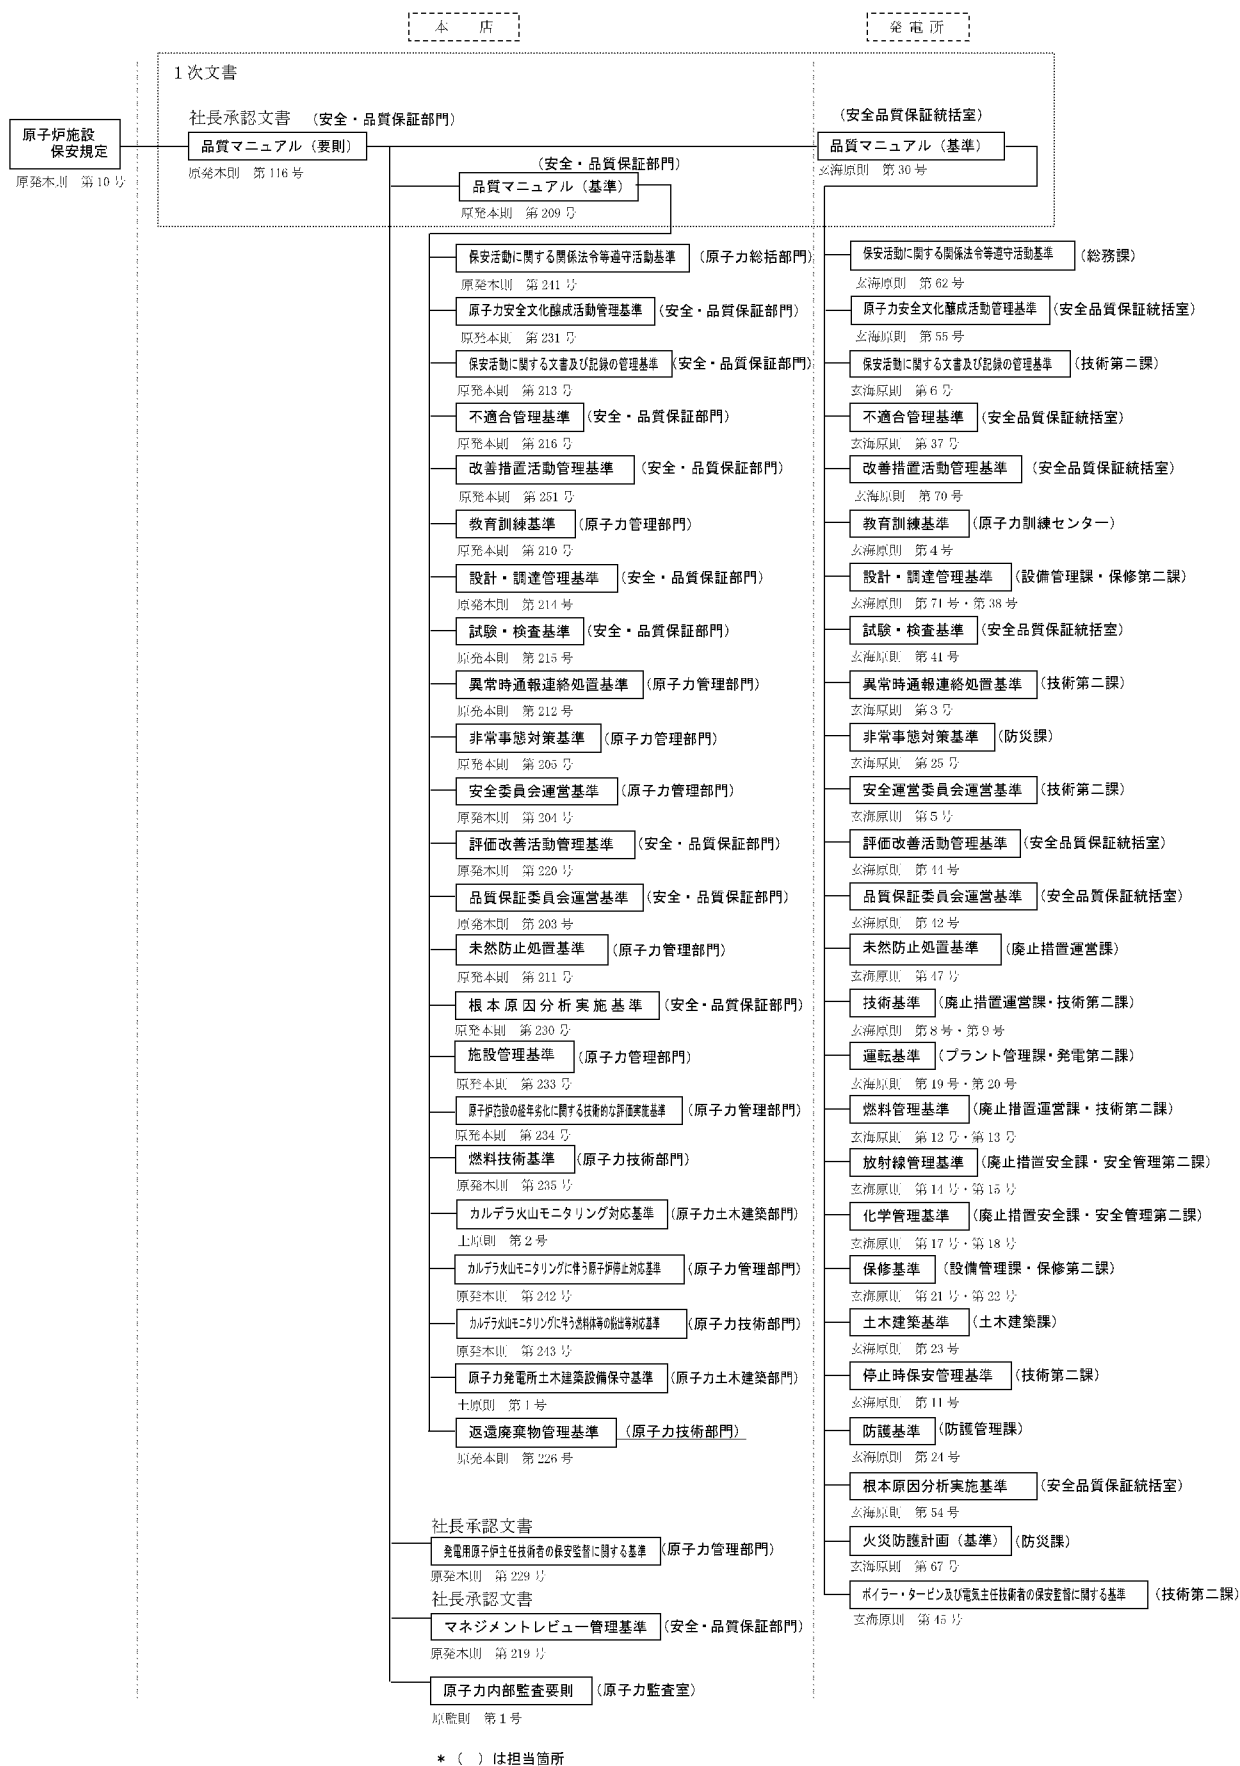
本 店

発 電 所

1次文書

原子炉施設 保安規定

原発本則 第10号

社長承認文書 （安全・品質保証部門）

品質マニュアル（要則）

原発本則 第116号

（安全品質保証統括室）

品質マニュアル（基準）

玄海原則 第30号

（安全・品質保証部門）

品質マニュアル（基準）

原発本則 第209号

保安活動に関する関係法令等遵守活動基準 （原子力総括部門）
原発本則 第241号

原子力安全文化醸成活動管理基準 （安全・品質保証部門）
原発本則 第231号

保安活動に関する文書及び記録の管理基準 （安全・品質保証部門）
原発本則 第213号

不適合管理基準 （安全・品質保証部門）
原発本則 第216号

改善措置活動管理基準 （安全・品質保証部門）
原発本則 第251号

教育訓練基準 （原子力管理部門）
原発本則 第210号

設計・調達管理基準 （安全・品質保証部門）
原発本則 第214号

試験・検査基準 （安全・品質保証部門）
原発本則 第215号

異常時通報連絡処置基準 （原子力管理部門）
原発本則 第212号

非常事態対策基準 （原子力管理部門）
原発本則 第205号

安全委員会運営基準 （原子力管理部門）
原発本則 第204号

評価改善活動管理基準 （安全・品質保証部門）
原発本則 第220号

品質保証委員会運営基準 （安全・品質保証部門）
原発本則 第203号

未然防止処置基準 （原子力管理部門）
原発本則 第211号

根本原因分析実施基準 （安全・品質保証部門）
原発本則 第230号

施設管理基準 （原子力管理部門）
原発本則 第233号

原子炉施設の経年劣化に関する技術的な評価実施基準 （原子力管理部門）
原発本則 第234号

燃料技術基準 （原子力技術部門）
原発本則 第235号

カルデラ火山モニタリング対応基準 （原子力土木建築部門）
土原則 第2号

カルデラ火山モニタリングに伴う原子炉停止対応基準 （原子力管理部門）
原発本則 第242号

カルデラ火山モニタリングに伴う燃料体等の搬出等対応基準 （原子力技術部門）
原発本則 第243号

原子力発電所土木建築設備保守基準 （原子力土木建築部門）
土原則 第1号

返還廃棄物管理基準 （原子力技術部門）
原発本則 第226号

社長承認文書
発電用原子炉主任技術者の保安監督に関する基準 （原子力管理部門）
原発本則 第229号

社長承認文書
マネジメントレビュー管理基準 （安全・品質保証部門）
原発本則 第219号

原子力内部監査要則 （原子力監査室）
原監則 第1号

保安活動に関する関係法令等遵守活動基準 （総務課）
玄海原則 第62号

原子力安全文化醸成活動管理基準 （安全品質保証統括室）
玄海原則 第55号

保安活動に関する文書及び記録の管理基準 （技術第二課）
玄海原則 第6号

不適合管理基準 （安全品質保証統括室）
玄海原則 第37号

改善措置活動管理基準 （安全品質保証統括室）
玄海原則 第70号

教育訓練基準 （原子力訓練センター）
玄海原則 第4号

設計・調達管理基準 （設備管理課・保修第二課）
玄海原則 第71号・第38号

試験・検査基準 （安全品質保証統括室）
玄海原則 第41号

異常時通報連絡処置基準 （技術第二課）
玄海原則 第3号

非常事態対策基準 （防災課）
玄海原則 第25号

安全運営委員会運営基準 （技術第二課）
玄海原則 第5号

評価改善活動管理基準 （安全品質保証統括室）
玄海原則 第44号

品質保証委員会運営基準 （安全品質保証統括室）
玄海原則 第42号

未然防止処置基準 （廃止措置運営課）
玄海原則 第47号

技術基準 （廃止措置運営課・技術第二課）
玄海原則 第8号・第9号

運転基準 （プラント管理課・発電第二課）
玄海原則 第19号・第20号

燃料管理基準 （廃止措置運営課・技術第二課）
玄海原則 第12号・第13号

放射線管理基準 （廃止措置安全課・安全管理第二課）
玄海原則 第14号・第15号

化学管理基準 （廃止措置安全課・安全管理第二課）
玄海原則 第17号・第18号

保修基準 （設備管理課・保修第二課）
玄海原則 第21号・第22号

土木建築基準 （土木建築課）
玄海原則 第23号

停止時保安管理基準 （技術第二課）
玄海原則 第11号

防護基準 （防護管理課）
玄海原則 第24号

根本原因分析実施基準 （安全品質保証統括室）
玄海原則 第54号

火災防護計画（基準） （防災課）
玄海原則 第67号

ボイラー・タービン及び電気主任技術者の保安監督に関する基準 （技術第二課）
玄海原則 第45号

＊（ ）は担当箇所